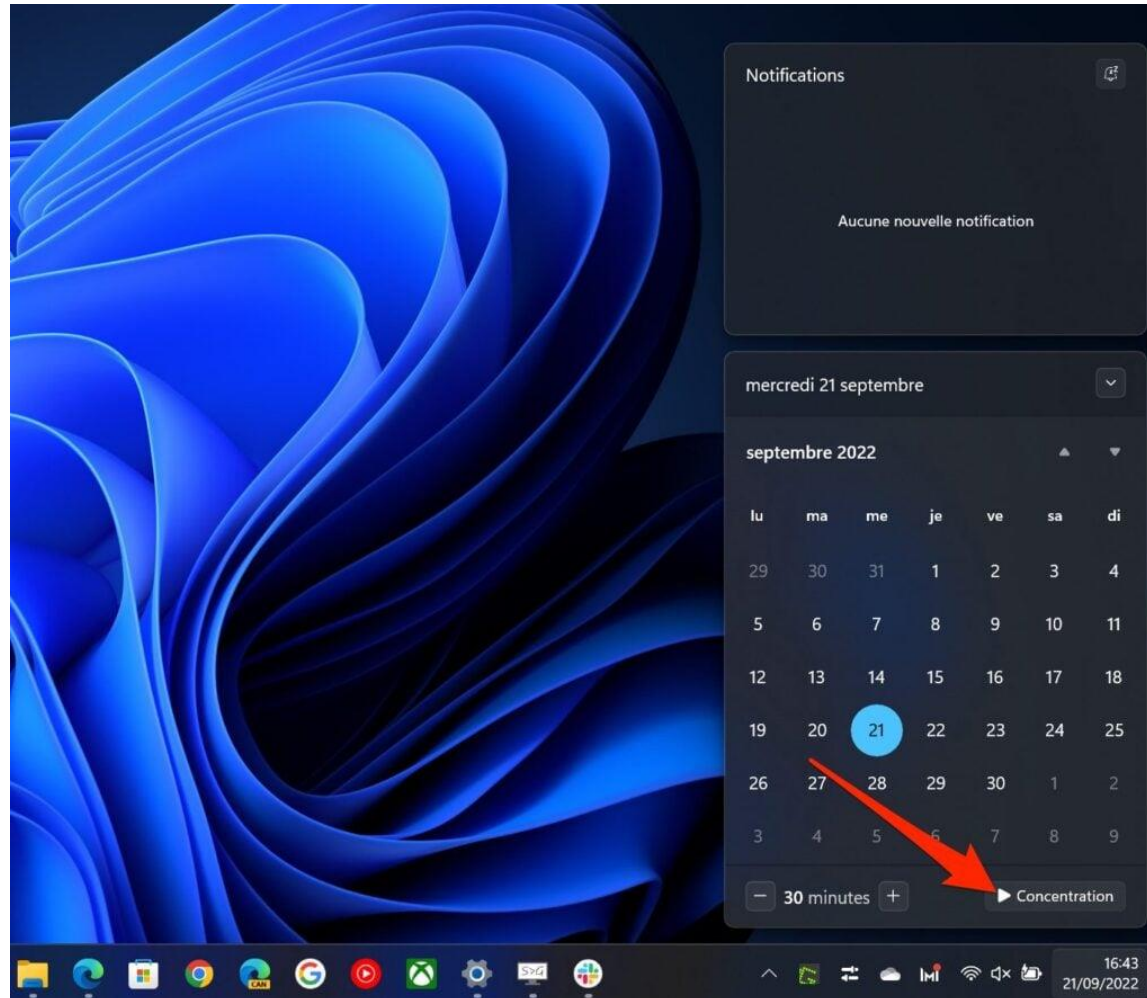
Notifications

Aucune nouvelle notification

mercredi 21 septembre

septembre 2022

| lu | ma | me | je | ve | sa | di |
|---|---|---|---|---|---|---|
| 29 | 30 | 31 | 1 | 2 | 3 | 4 |
| 5 | 6 | 7 | 8 | 9 | 10 | 11 |
| 12 | 13 | 14 | 15 | 16 | 17 | 18 |
| 19 | 20 | 21 | 22 | 23 | 24 | 25 |
| 26 | 27 | 28 | 29 | 30 | 1 | 2 |
| 3 | 4 | 5 | 6 | 7 | 8 | 9 |

− 30 minutes +

Concentration

16:43
21/09/2022